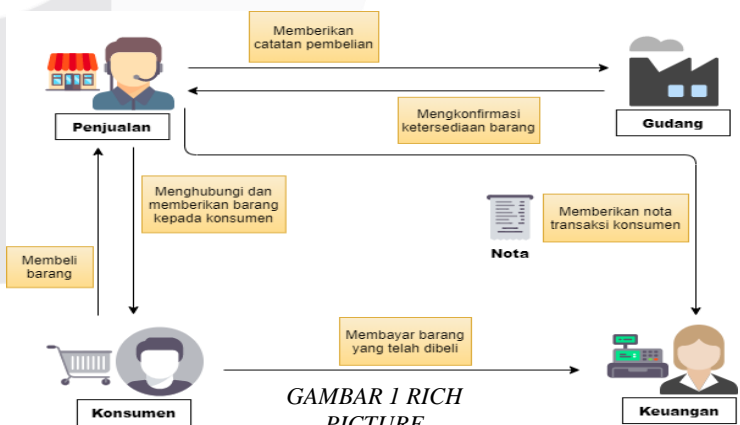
Memberikan catatan pembelian

Penjualan

Mengkonfirmasi ketersediaan barang

Gudang

Menghubungi dan memberikan barang kepada konsumen

Memberikan nota transaksi konsumen

Nota

Membeli barang

Membayar barang yang telah dibeli

Konsumen

GAMBAR 1 RICH PICTURE

Keuangan